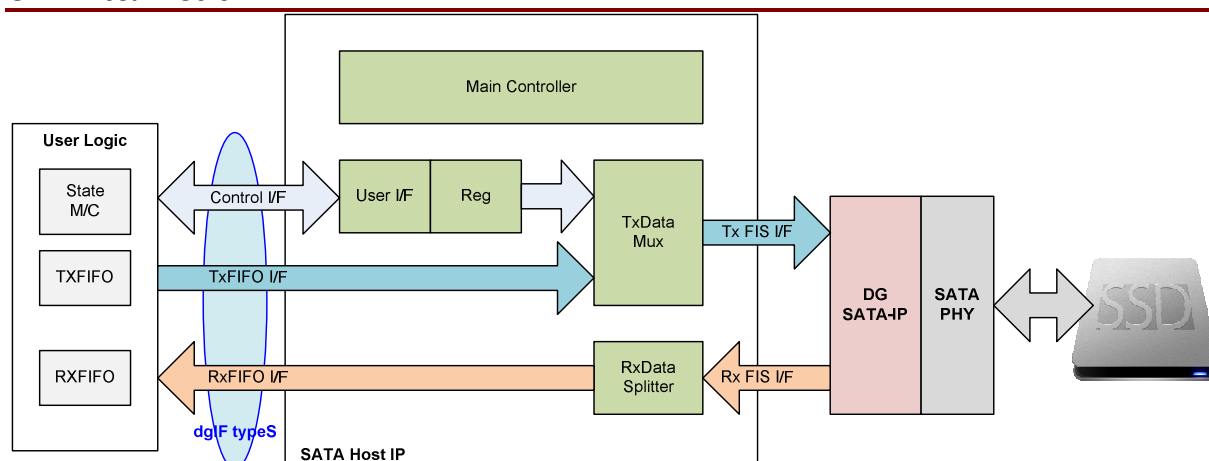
Main Controller

User Logic

State M/C

TXFIFO

RXFIFO

Control I/F

User I/F

Reg

TxData Mux

TxFIFO I/F

Tx FIS I/F

RxFIFO I/F

RxData Splitter

Rx FIS I/F

DG SATA-IP

SATA PHY

SSD

dgIF typeS

SATA Host IP